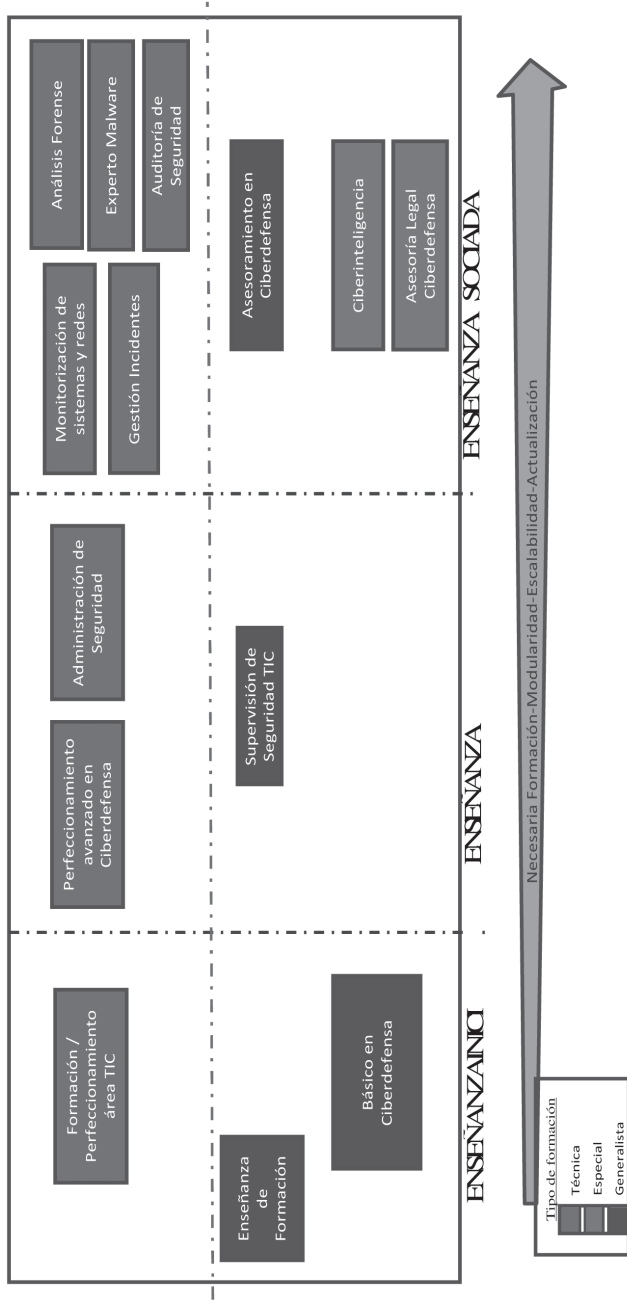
Análisis Forense

Experto Malware

Auditoría de Seguridad

Monitorización de sistemas y redes

Gestión Incidentes

Asesoramiento en Ciberdefensa

Ciberinteligencia

Asesoría Legal Ciberdefensa

ENSEÑANZA SOCIADA

Administración de Seguridad

Perfeccionamiento avanzado en Ciberdefensa

Supervisión de Seguridad TIC

ENSEÑANZA

Formación / Perfeccionamiento área TIC

Enseñanza de Formación

Básico en Ciberdefensa

ENSEÑANZANICI

Necesaria Formación-Modularidad-Escalabilidad-Actualización

Tipo de formación
Técnica
Especial
Generalista